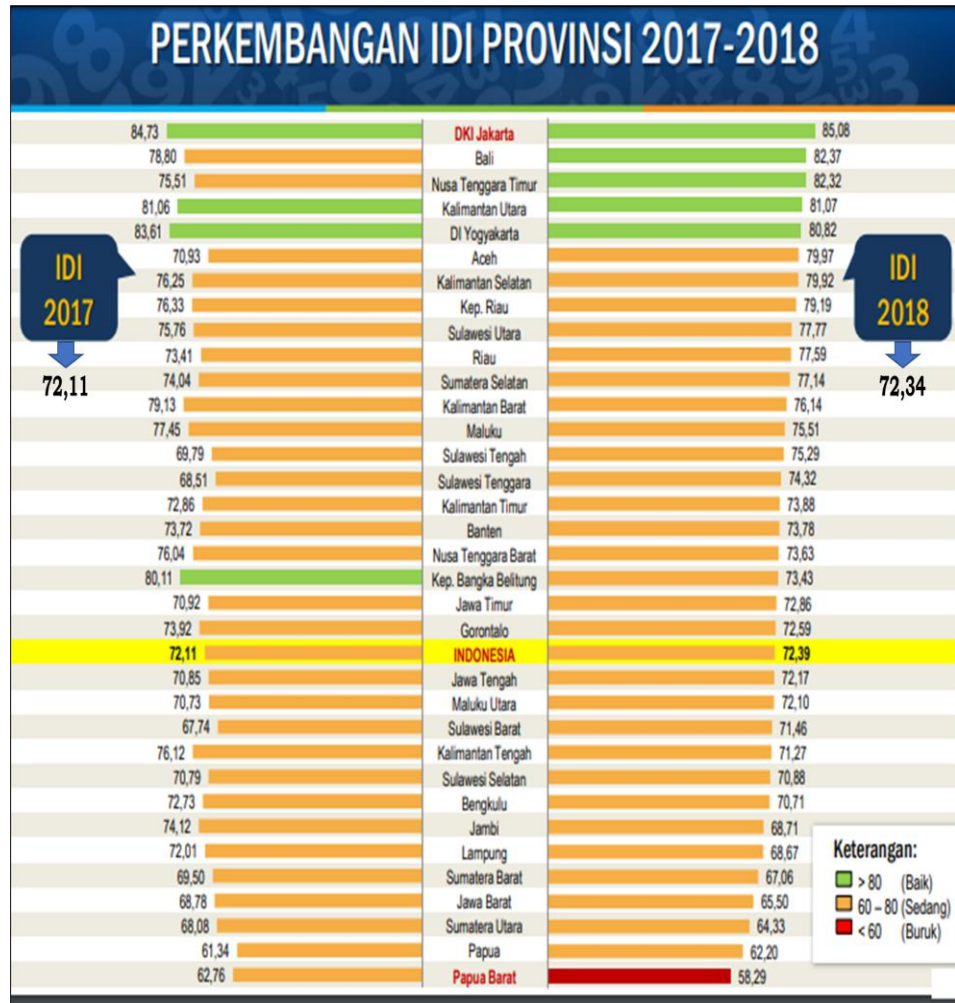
PERKEMBANGAN IDI PROVINSI 2017-2018

IDI 2017
72,11

IDI 2018
72,34

| 2017 | Provinsi | 2018 |
|---|---|---|
| 84,73 | DKI Jakarta | 85,08 |
| 78,80 | Bali | 82,37 |
| 75,51 | Nusa Tenggara Timur | 82,32 |
| 81,06 | Kalimantan Utara | 81,07 |
| 83,61 | DI Yogyakarta | 80,82 |
| 70,93 | Aceh | 79,97 |
| 76,25 | Kalimantan Selatan | 79,92 |
| 76,33 | Kep. Riau | 79,19 |
| 75,76 | Sulawesi Utara | 77,77 |
| 73,41 | Riau | 77,59 |
| 74,04 | Sumatera Selatan | 77,14 |
| 79,13 | Kalimantan Barat | 76,14 |
| 77,45 | Maluku | 75,51 |
| 69,79 | Sulawesi Tengah | 75,29 |
| 68,51 | Sulawesi Tenggara | 74,32 |
| 72,86 | Kalimantan Timur | 73,88 |
| 73,72 | Banten | 73,78 |
| 76,04 | Nusa Tenggara Barat | 73,63 |
| 80,11 | Kep. Bangka Belitung | 73,43 |
| 70,92 | Jawa Timur | 72,86 |
| 73,92 | Gorontalo | 72,59 |
| 72,11 | INDONESIA | 72,39 |
| 70,85 | Jawa Tengah | 72,17 |
| 70,73 | Maluku Utara | 72,10 |
| 67,74 | Sulawesi Barat | 71,46 |
| 76,12 | Kalimantan Tengah | 71,27 |
| 70,79 | Sulawesi Selatan | 70,88 |
| 72,73 | Bengkulu | 70,71 |
| 74,12 | Jambi | 68,71 |
| 72,01 | Lampung | 68,67 |
| 69,50 | Sumatera Barat | 67,06 |
| 68,78 | Jawa Barat | 65,50 |
| 68,08 | Sumatera Utara | 64,33 |
| 61,34 | Papua | 62,20 |
| 62,76 | Papua Barat | 58,29 |

Keterangan:
> 80 (Baik)
60 – 80 (Sedang)
< 60 (Buruk)